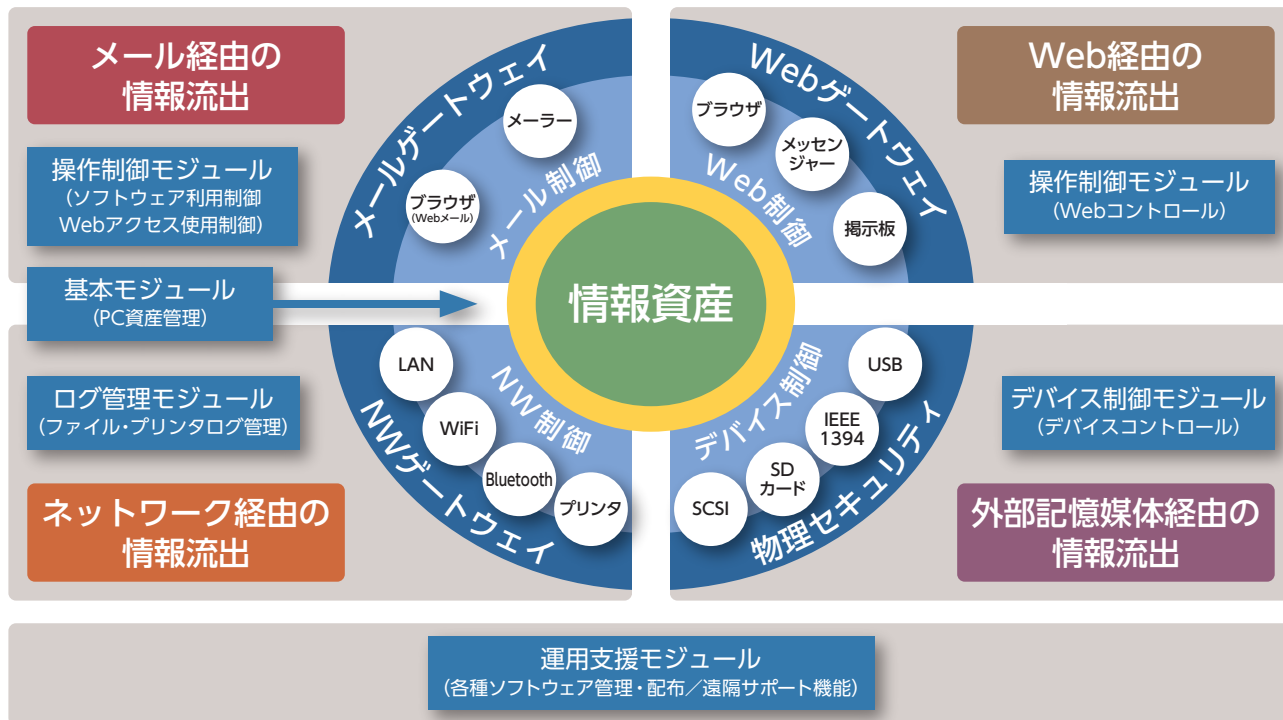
メール経由の
情報流出

操作制御モジュール
（ソフトウェア利用制御
Webアクセス使用制御）

基本モジュール
（PC資産管理）

ログ管理モジュール
（ファイル・プリンタログ管理）

ネットワーク経由の
情報流出

メールゲートウェイ

メーラー

ブラウザ
（Webメール）

メール制御

Webゲートウェイ

ブラウザ

メッセンジャー

Web制御

掲示板

情報資産

LAN

WiFi

Bluetooth

プリンタ

NW制御

NWゲートウェイ

USB

IEEE 1394

SD カード

SCSI

デバイス制御

物理セキュリティ

Web経由の
情報流出

操作制御モジュール
（Webコントロール）

デバイス制御モジュール
（デバイスコントロール）

外部記憶媒体経由の
情報流出

運用支援モジュール
（各種ソフトウェア管理・配布／遠隔サポート機能）